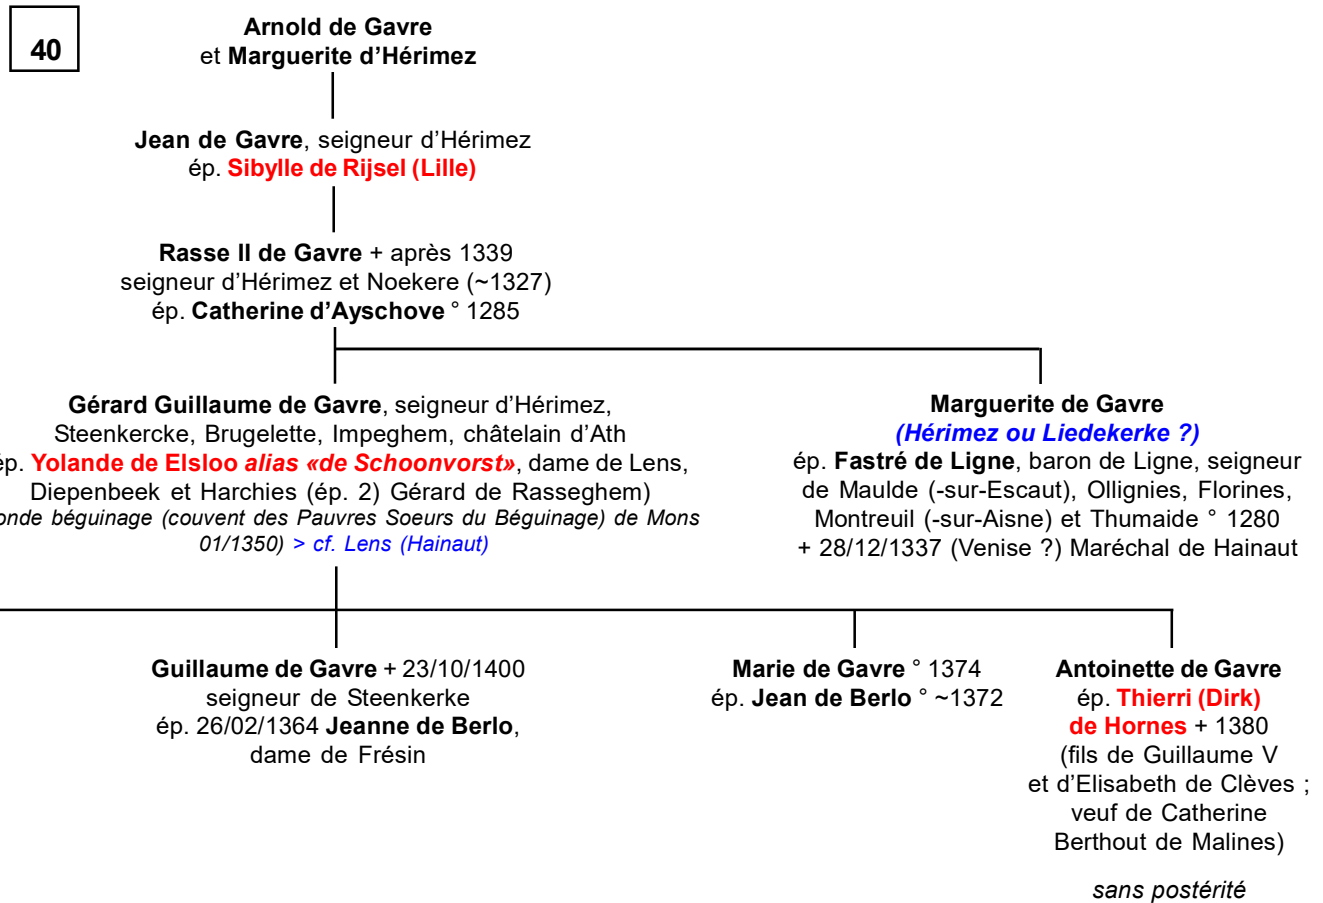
40

Arnold de Gavre et Marguerite d'Hérimez

Jean de Gavre, seigneur d'Hérimez ép. Sibylle de Rijsel (Lille)

Rasse II de Gavre + après 1339 seigneur d'Hérimez et Noekere (~1327) ép. Catherine d'Ayschove ° 1285

Gérard Guillaume de Gavre, seigneur d'Hérimez, Steenkercke, Brugelette, Impeghem, châtelain d'Ath ép. Yolande de Elsloo alias «de Schoonvorst», dame de Lens, Diepenbeek et Harchies (ép. 2) Gérard de Rasseghem) onde béguinage (couvent des Pauvres Soeurs du Béguinage) de Mons 01/1350) > cf. Lens (Hainaut)

Marguerite de Gavre (Hérimez ou Liedekerke ?) ép. Fastré de Ligne, baron de Ligne, seigneur de Maulde (-sur-Escaut), Ollignies, Florines, Montreuil (-sur-Aisne) et Thumaide ° 1280 + 28/12/1337 (Venise ?) Maréchal de Hainaut

Guillaume de Gavre + 23/10/1400 seigneur de Steenkerke ép. 26/02/1364 Jeanne de Berlo, dame de Frésin

Marie de Gavre ° 1374 ép. Jean de Berlo ° ~1372

Antoinette de Gavre ép. Thierri (Dirk) de Hornes + 1380 (fils de Guillaume V et d'Elisabeth de Clèves ; veuf de Catherine Berthout de Malines)

sans postérité